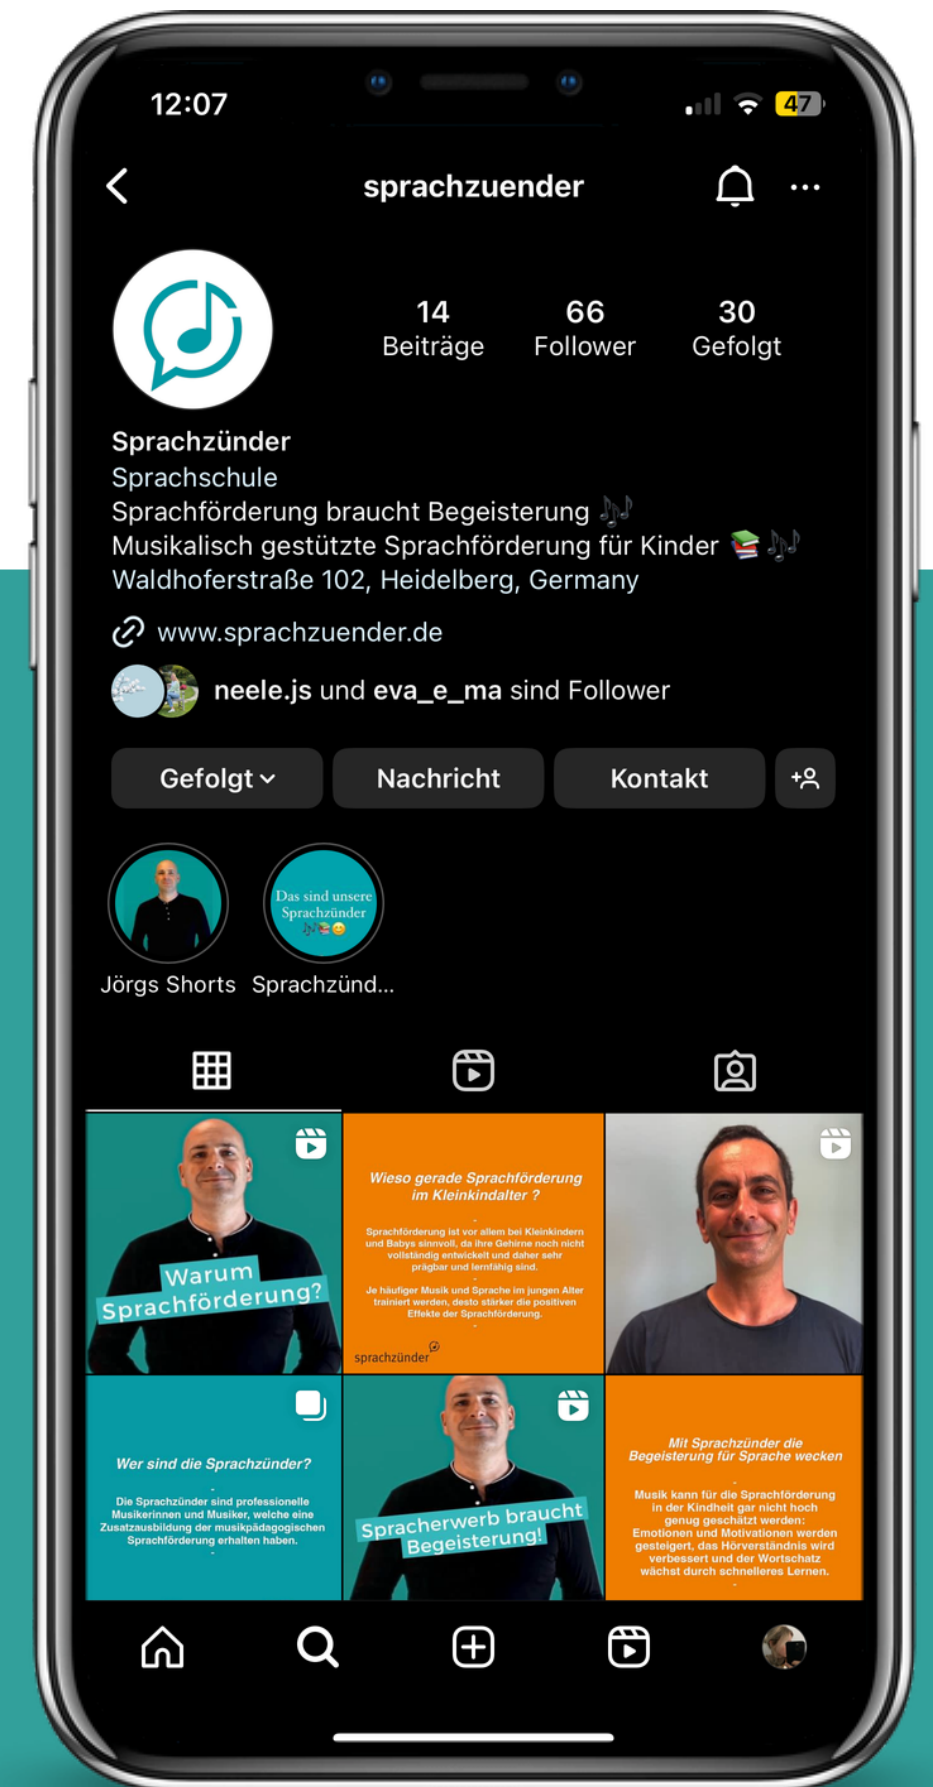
12:07

47

sprachzuender

14 Beiträge
66 Follower
30 Gefolgt

Sprachzünder
Sprachschule
Sprachförderung braucht Begeisterung 🎶
Musikalisch gestützte Sprachförderung für Kinder 📚🎶
Waldhoferstraße 102, Heidelberg, Germany

www.sprachzuender.de

neele.js und eva_e_ma sind Follower

Gefolgt
Nachricht
Kontakt

Das sind unsere Sprachzünder

Jörgs Shorts
Sprachzünd...

Warum Sprachförderung?

Wieso gerade Sprachförderung im Kleinkindalter ?

Sprachförderung ist vor allem bei Kleinkindern und Babys sinnvoll, da ihre Gehirne noch nicht vollständig entwickelt und daher sehr prägbar und lernfähig sind.

Je häufiger Musik und Sprache im jungen Alter trainiert werden, desto stärker die positiven Effekte der Sprachförderung.

sprachzünder

Wer sind die Sprachzünder?

Die Sprachzünder sind professionelle Musikerinnen und Musiker, welche eine Zusatzausbildung der musikpädagogischen Sprachförderung erhalten haben.

Spracherwerb braucht Begeisterung!

Mit Sprachzünder die Begeisterung für Sprache wecken

Musik kann für die Sprachförderung in der Kindheit gar nicht hoch genug geschätzt werden: Emotionen und Motivationen werden gesteigert, das Hörverständnis wird verbessert und der Wortschatz wächst durch schnelleres Lernen.